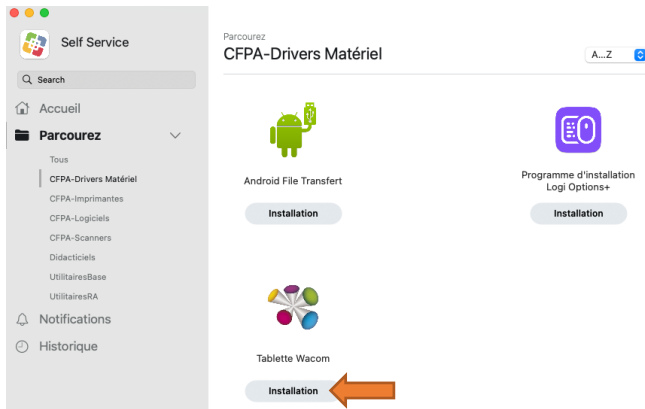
Self Service

Search

Accueil

Parcourez

Tous

CFPA-Drivers Matériel

CFPA-Imprimantes

CFPA-Logiciels

CFPA-Scanners

Didacticiels

UtilitairesBase

UtilitairesRA

Notifications

Historique

Parcourez

CFPA-Drivers Matériel

A...Z

Android File Transfert

Installation

Programme d'installation Logi Options+

Installation

Tablette Wacom

Installation